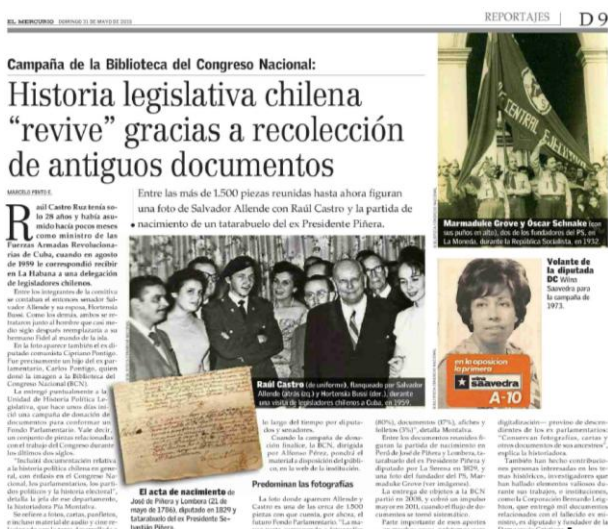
EL MERCURIO DOMINGO 31 DE MAYO DE 2015

REPORTAJES | D9

Campaña de la Biblioteca del Congreso Nacional:

Historia legislativa chilena "revive" gracias a recolección de antiguos documentos

MARCELA PINTO E.

Entre las más de 1.500 piezas reunidas hasta ahora figuran una foto de Salvador Allende con Raúl Castro y la partida de nacimiento de un tatarabuelo del ex Presidente Piñera.

Raúl Castro tenía solo 28 años y había asumido hacía pocos meses como ministro de las Fuerzas Armadas Revolucionarias de Cuba, cuando en agosto de 1959 le correspondió recibir en La Habana a una delegación de legisladores chilenos.

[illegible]

Raúl Castro (de uniforme), flanqueado por Salvador Allende (atrás izq.) y Hortensia Bussi (der.), durante una visita de legisladores chilenos a Cuba, en 1959.

El acta de nacimiento de José de Piñera y Lombera (2) de mayo de 1786), diputado en 1829 y tatarabuelo del ex Presidente Sebastián Piñera.

Predominan las fotografías

Marmaduke Grove y Óscar Schnake (con sus puños en alto), dos de los fundadores del PS, en La Moneda, durante la República Socialista, en 1932.

Volante de la diputada DC Wilna Saavedra para la campaña de 1973.

en la oposición la primera

Wilna saavedra

A-10

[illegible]